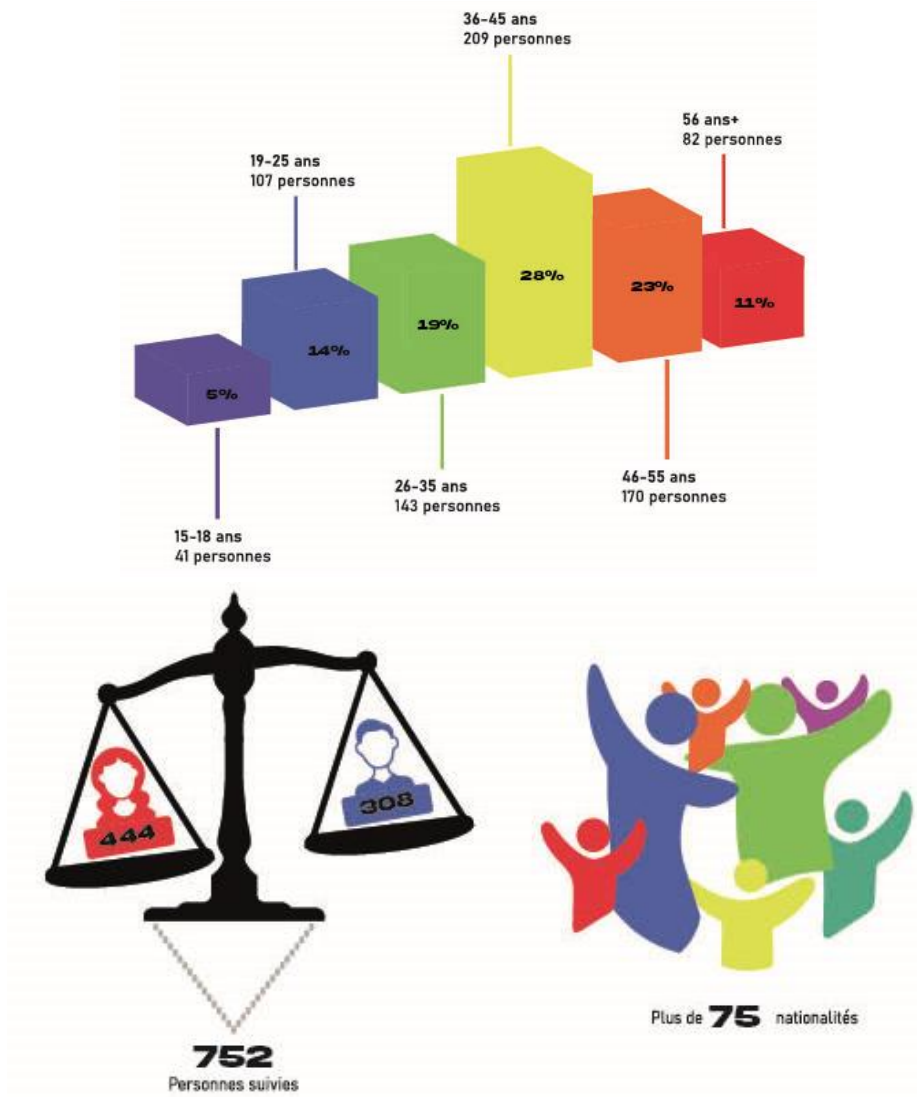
36-45 ans
209 personnes

56 ans+
82 personnes

19-25 ans
107 personnes

28%

23%

11%

19%

14%

5%

26-35 ans
143 personnes

46-55 ans
170 personnes

15-18 ans
41 personnes

444

308

752
Personnes suivies

Plus de 75 nationalités